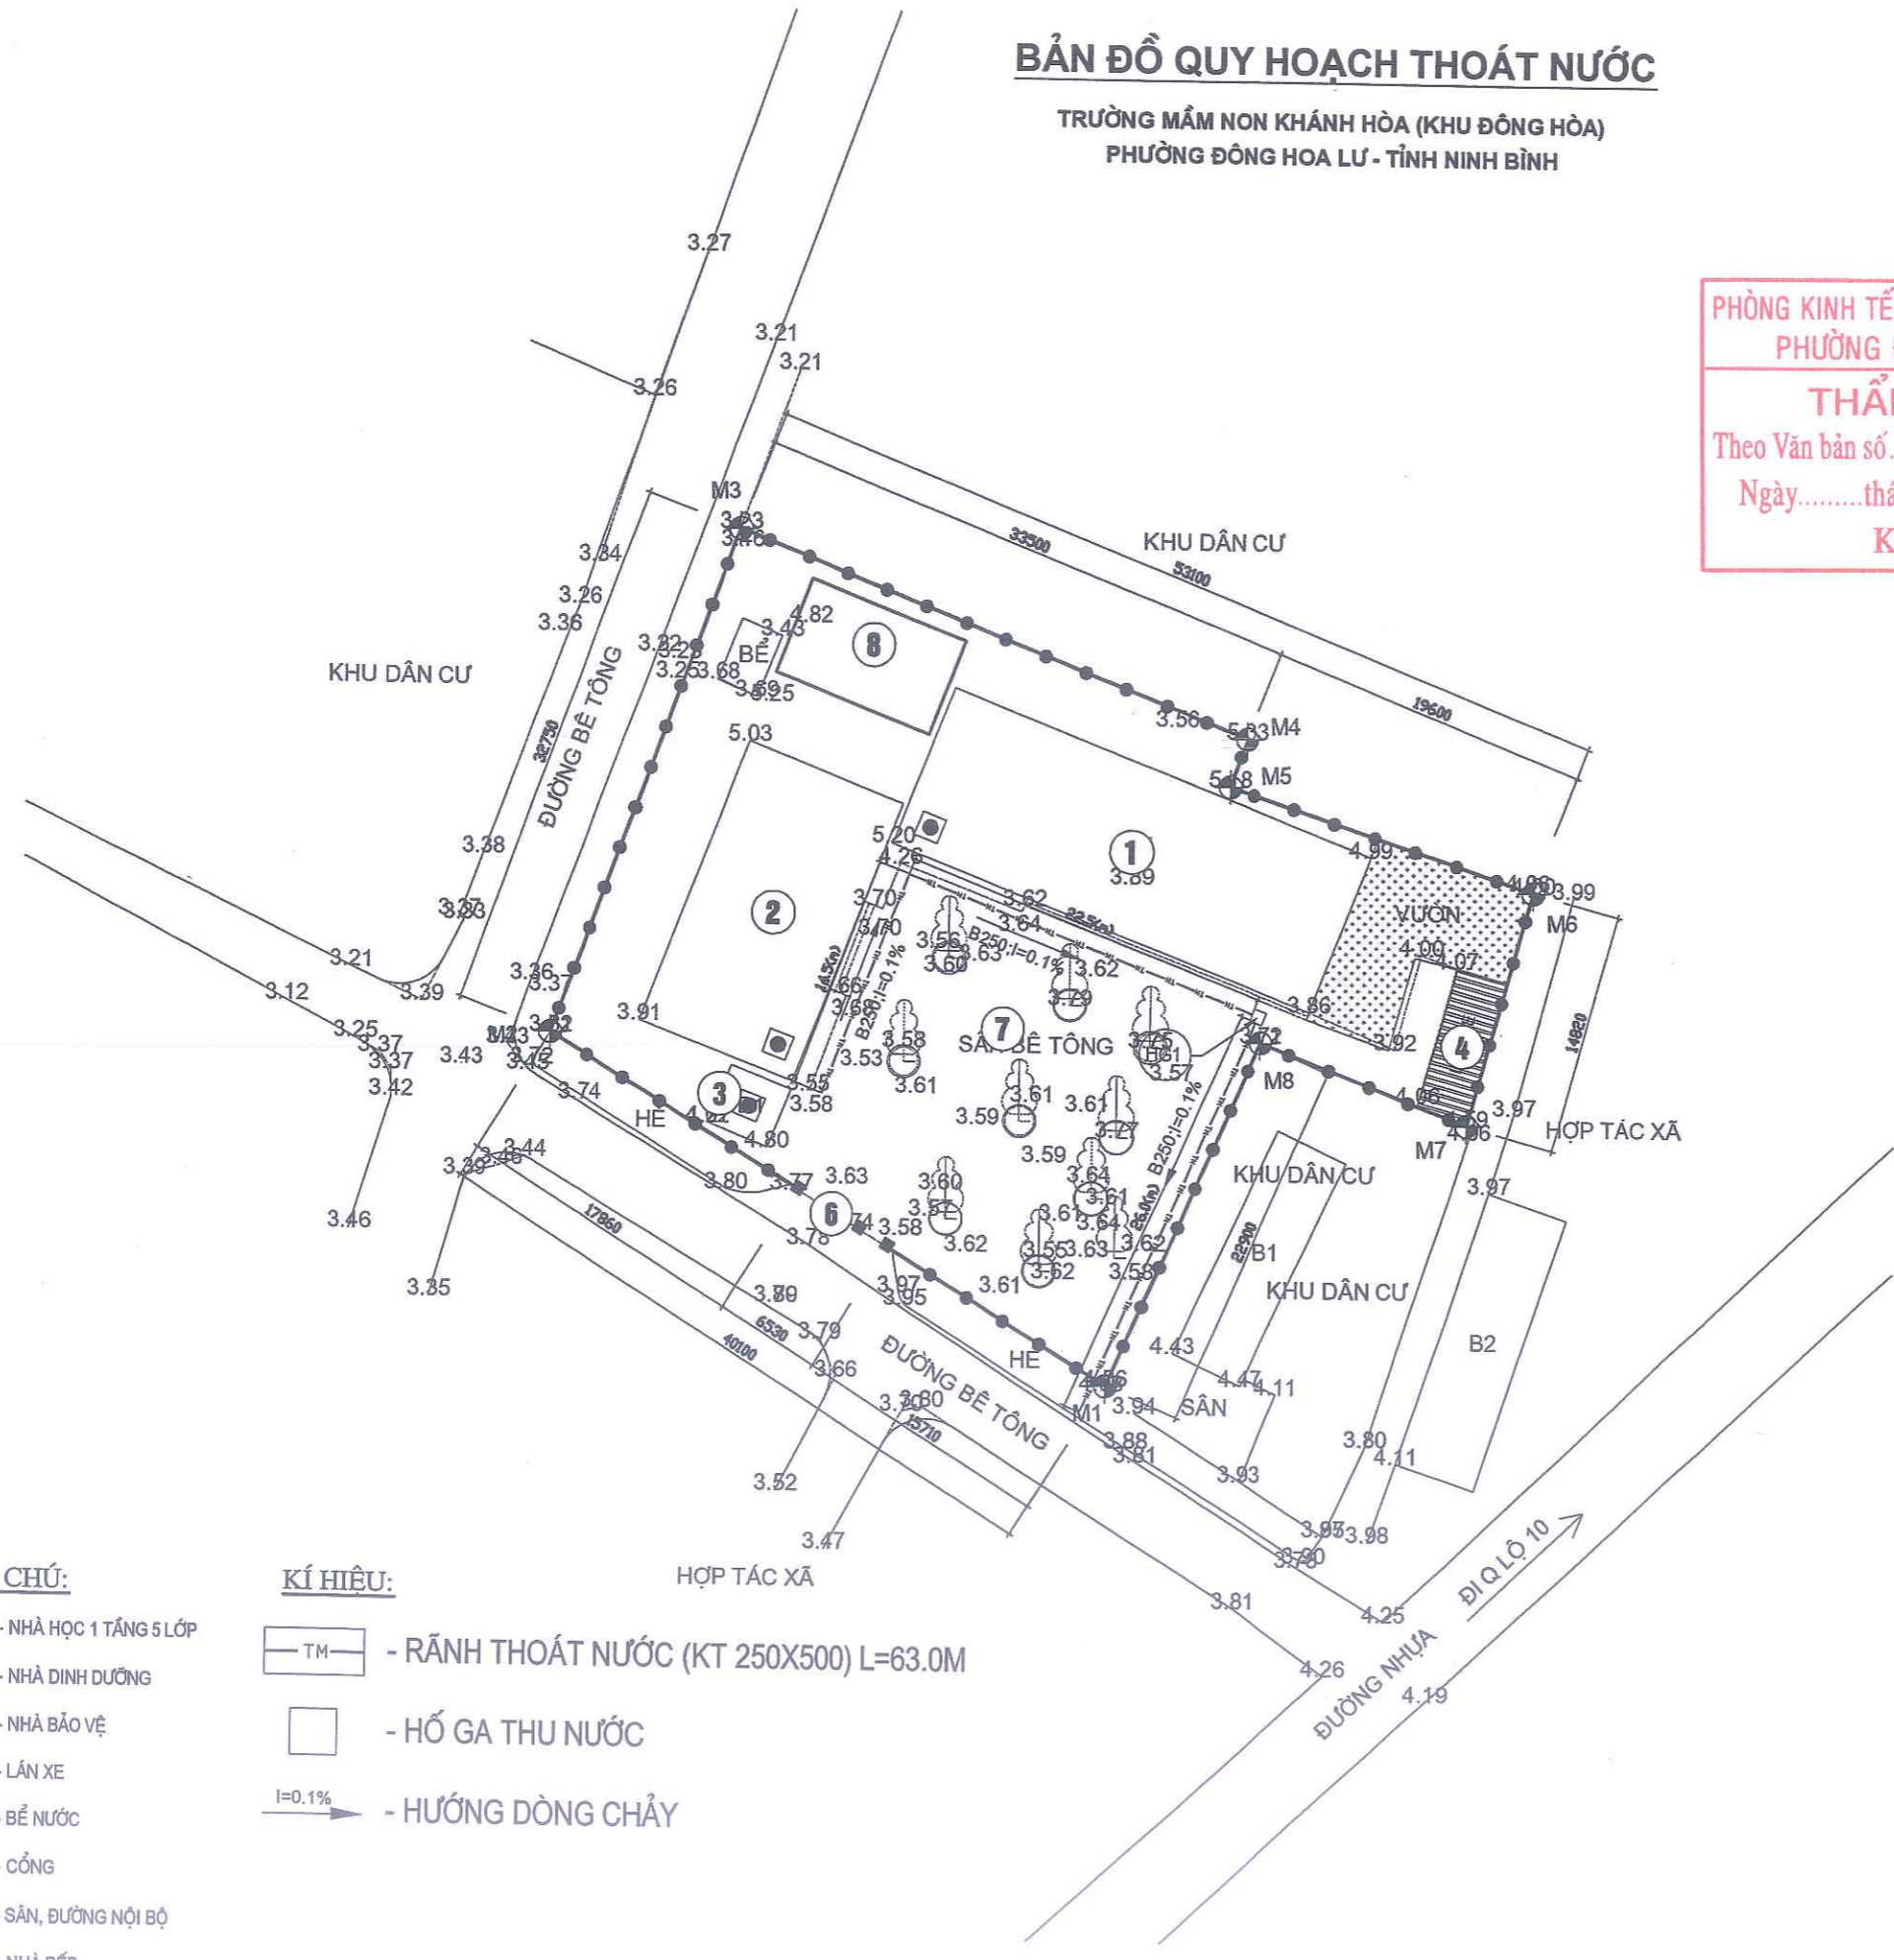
BẢN ĐỒ QUY HOẠCH THOÁT NƯỚC

TRƯỜNG MẦM NON KHÁNH HÒA (KHU ĐÔNG HÒA)
PHƯỜNG ĐÔNG HOA LƯ - TỈNH NINH BÌNH

PHÒNG KINH TẾ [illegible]
PHƯỜNG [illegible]
THẨ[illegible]
Theo Văn bản số.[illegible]
Ngày.........thá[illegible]
K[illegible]

3.27
3.21
3.21
3.26
M3
3.53
3.46
KHU DÂN CƯ
33500
53100
3.34
3.26
3.36
KHU DÂN CƯ
ĐƯỜNG BÊ TÔNG
32750
3.32
3.29
3.25
3.68
BỂ
3.43
4.82
8
3.69
3.25
5.03
3.56
5.03
M4
19600
5.18
M5
5.20
4.26
1
3.89
4.99
4.98
3.99
M6
VƯỜN
3.38
3.87
3.83
2
3.70
3.70
3.62
3.64
22.5(m)
3.56
3.60
B250:I=0.1%
3.63
3.62
3.79
4.00
4.07
3.21
3.12
3.39
3.36
3.3
3.91
3.66
3.68
B250:I=0.1%
14.5(m)
7
SÂN BÊ TÔNG
3.75
HG1
3.86
3.92
4
14920
3.25
3.37
3.37
3.42
3.43
M2
3.23
3.72
3.43
3.58
3.53
3.61
3.57
3.72
M8
3.74
HE
3
4.02
3.55
3.58
4.80
3.59
3.61
3.61
3.27
B250:I=0.1%
4.06
3.97
M7
4.06
HỢP TÁC XÃ
3.39
3.46
3.44
3.80
3.77
3.63
3.59
3.64
3.60
KHU DÂN CƯ
3.97
3.46
17860
6
3.74
3.78
3.58
3.51
3.62
3.61
3.61
3.64
3.56
3.63
3.62
3.62
3.58
25.0(m)
22900
B1
3.35
3.89
3.97
3.95
3.61
KHU DÂN CƯ
6530
3.79
40100
3.66
ĐƯỜNG BÊ TÔNG
HE
4.43
4.47
4.11
B2
3.20
3.80
15710
4.46
M1
3.94
SÂN
3.88
3.81
3.93
3.80
4.11
3.52
3.47
3.85
3.98
3.90
3.79
HỢP TÁC XÃ
3.81
4.25
ĐI Q LỘ 10
4.26
ĐƯỜNG NHỰA
4.19

CHÚ:
- NHÀ HỌC 1 TẦNG 5 LỚP
- NHÀ DINH DƯỠNG
- NHÀ BẢO VỆ
- LÁN XE
- BỂ NƯỚC
- CỔNG
- SÂN, ĐƯỜNG NỘI BỘ
- NHÀ BẾP

KÍ HIỆU:
TM - RÃNH THOÁT NƯỚC (KT 250X500) L=63.0M
- HỐ GA THU NƯỚC
I=0.1% - HƯỚNG DÒNG CHẢY